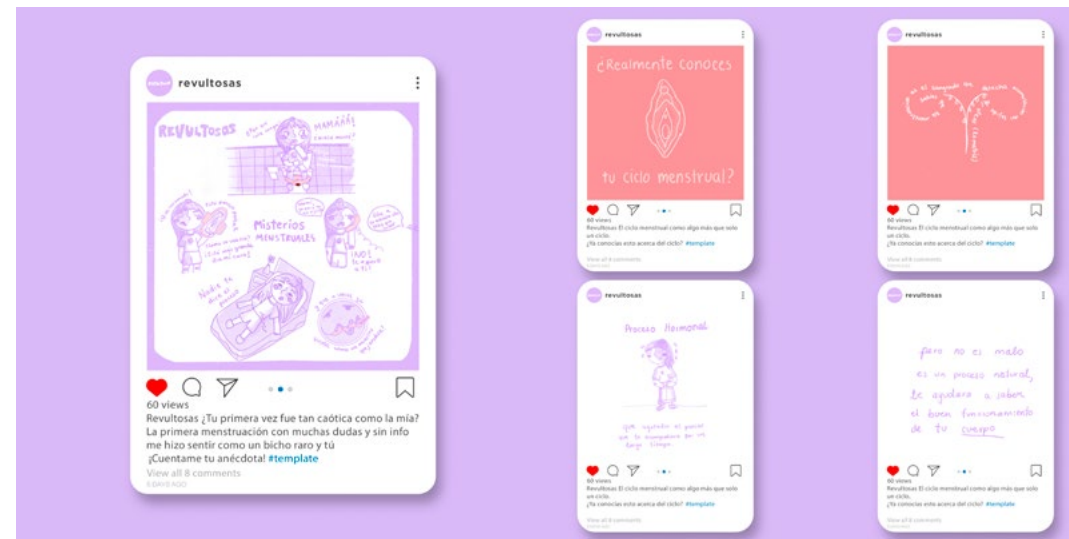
revultosas

REVULTOSOS

MAMÁÁÁ!

Misterios MENSTRUALES

¡NO!

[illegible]

60 views

Revultosas ¿Tu primera vez fue tan caótica como la mía? La primera menstruación con muchas dudas y sin info me hizo sentir como un bicho raro y tú ¡Cuentame tu anécdota! #template

View all 8 comments

5 DAYS AGO

revultosas

¿Realmente conoces tu ciclo menstrual?

60 views

Revultosas El ciclo menstrual como algo más que solo un ciclo.

¿Ya conocías esto acerca del ciclo? #template

View all 8 comments

revultosas

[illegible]

60 views

Revultosas El ciclo menstrual como algo más que solo un ciclo.

¿Ya conocías esto acerca del ciclo? #template

View all 8 comments

revultosas

Proceso Hormonal

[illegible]

60 views

Revultosas El ciclo menstrual como algo más que solo un ciclo.

¿Ya conocías esto acerca del ciclo? #template

View all 8 comments

revultosas

pero no es malo es un proceso natural, te ayudara a saber el buen funcionamiento de tu cuerpo

60 views

Revultosas El ciclo menstrual como algo más que solo un ciclo.

¿Ya conocías esto acerca del ciclo? #template

View all 8 comments